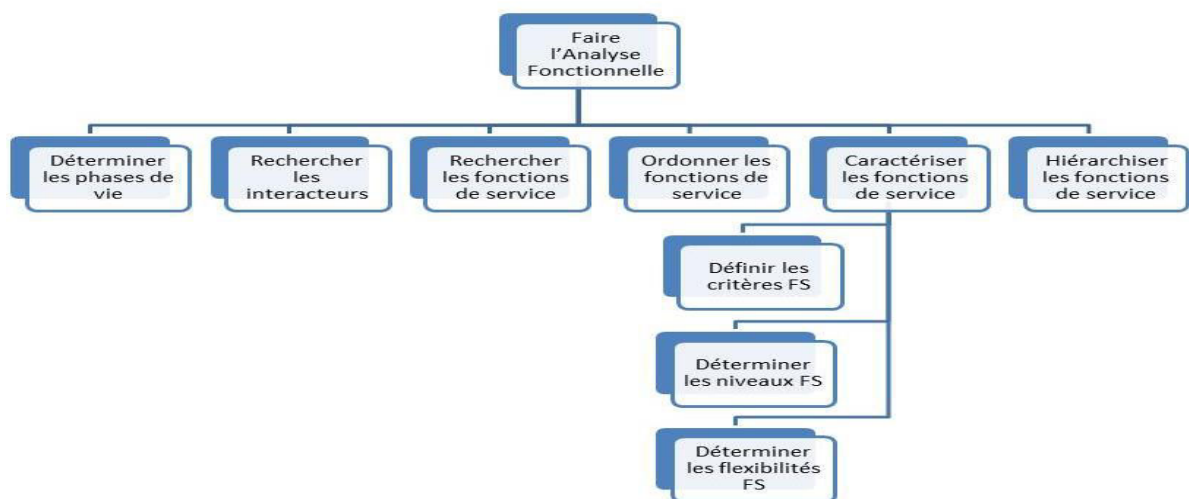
Faire l'Analyse Fonctionnelle

Déterminer les phases de vie

Rechercher les interacteurs

Rechercher les fonctions de service

Ordonner les fonctions de service

Caractériser les fonctions de service

Hiérarchiser les fonctions de service

Définir les critères FS

Déterminer les niveaux FS

Déterminer les flexibilités FS